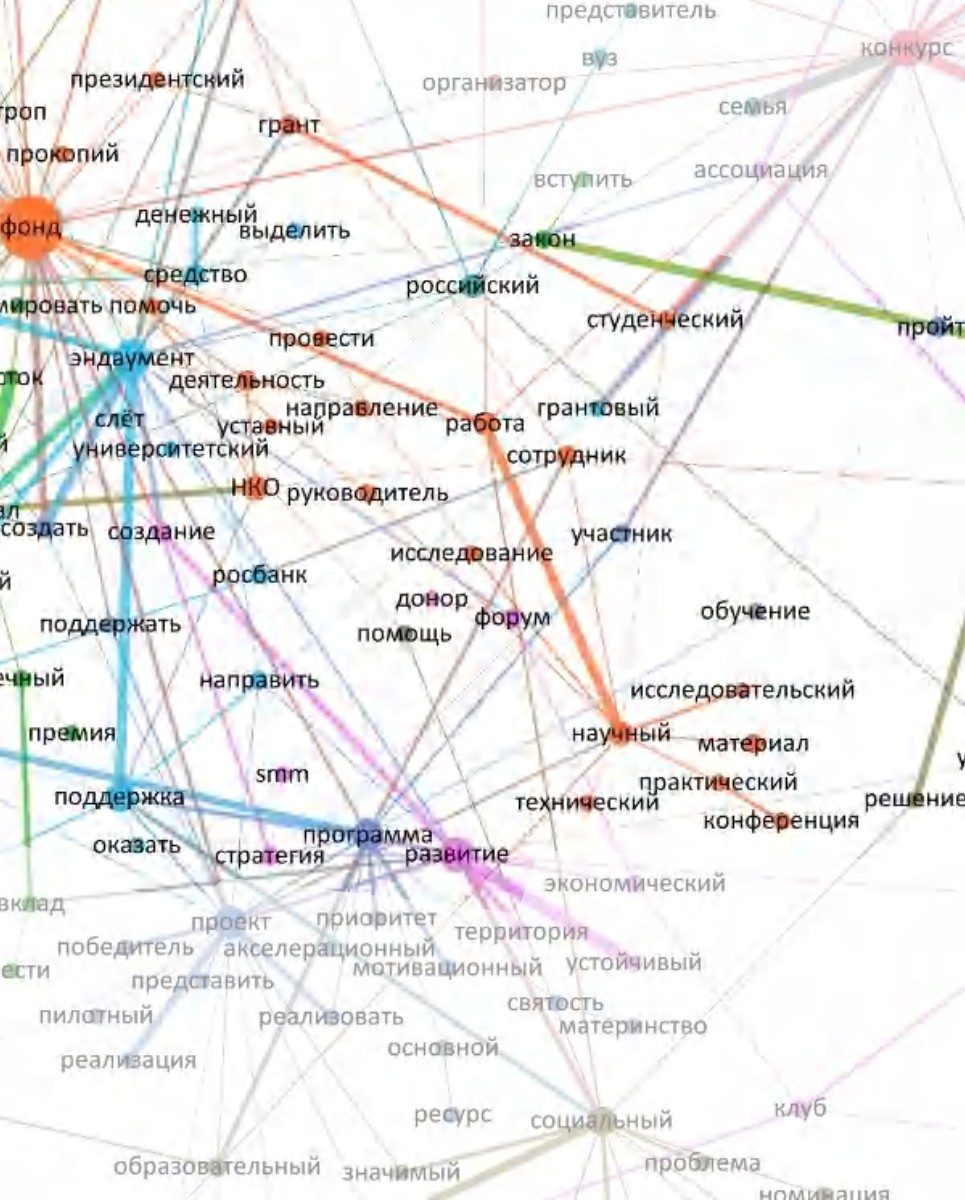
представитель
вуз
конкурс
организатор
семья
президентский
троп
грант
прокопий
вступить
ассоциация
фонд
денежный
выделить
закон
средство
российский
мировать помочь
студенческий
пройт
провести
эндаумент
деятельность
сток
направление
грантовый
слёт
уставный
работа
университетский
сотрудник
НКО
руководитель
создать
создание
участник
исследование
росбанк
донор
обучение
поддержать
помощь
форум
чный
направить
исследовательский
премия
научный
материал
smm
практический
поддержка
технический
решение
конференция
оказать
программа
стратегия
развитие
экономический
вклад
проект
приоритет
победитель
акселерационный
территория
мотивационный
устойчивый
ести
представить
святость
пилотный
реализовать
материнство
реализация
основной
клуб
ресурс
социальный
проблема
образовательный
значимый
номинация